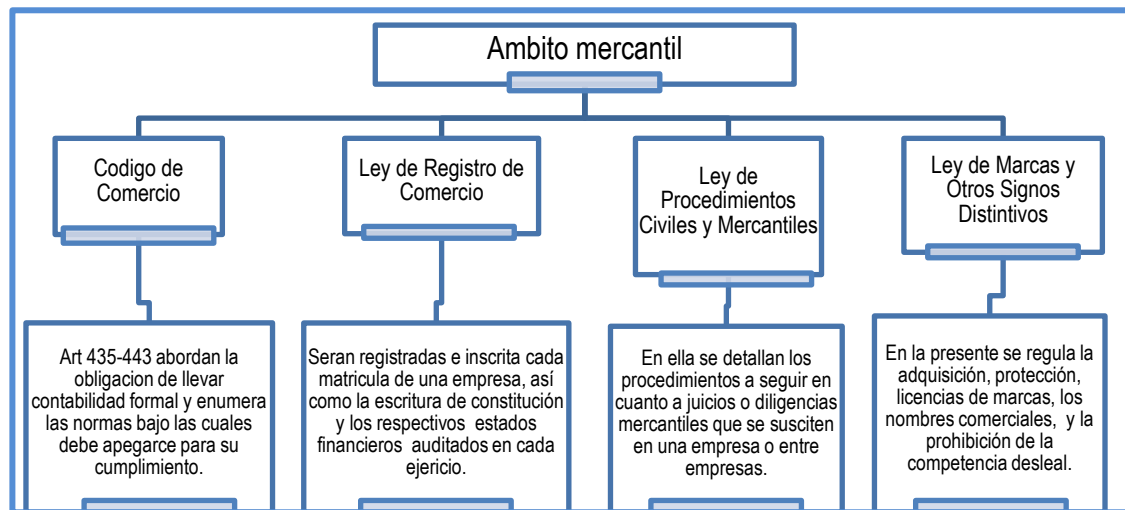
Ambito mercantil

Codigo de Comercio

Ley de Registro de Comercio

Ley de Procedimientos Civiles y Mercantiles

Ley de Marcas y Otros Signos Distintivos

Art 435-443 abordan la obligacion de llevar contabilidad formal y enumera las normas bajo las cuales debe apegarce para su cumplimiento.

Seran registradas e inscrita cada matricula de una empresa, así como la escritura de constitución y los respectivos estados financieros auditados en cada ejericio.

En ella se detallan los procedimientos a seguir en cuanto a juicios o diligencias mercantiles que se susciten en una empresa o entre empresas.

En la presente se regula la adquisición, protección, licencias de marcas, los nombres comerciales, y la prohibición de la competencia desleal.